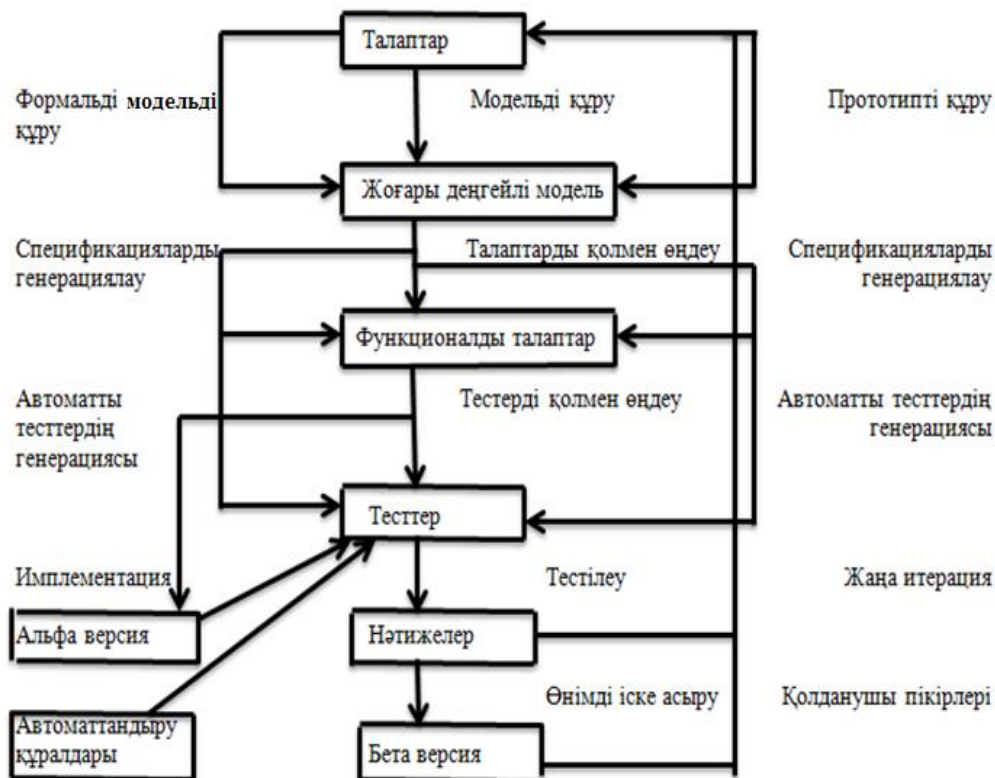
Талаптар

Формальді модельді құру

Модельді құру

Прототипті құру

Жоғары деңгейлі модель

Спецификацияларды генерациялау

Талаптарды қолмен өңдеу

Спецификацияларды генерациялау

Функционалды талаптар

Автоматты тесттердің генерациясы

Тестерді қолмен өңдеу

Автоматты тесттердің генерациясы

Тесттер

Имплементация

Тестілеу

Жаңа итерация

Альфа версия

Нәтижелер

Автоматтандыру құралдары

Өнімді іске асыру

Қолданушы пікірлері

Бета версия